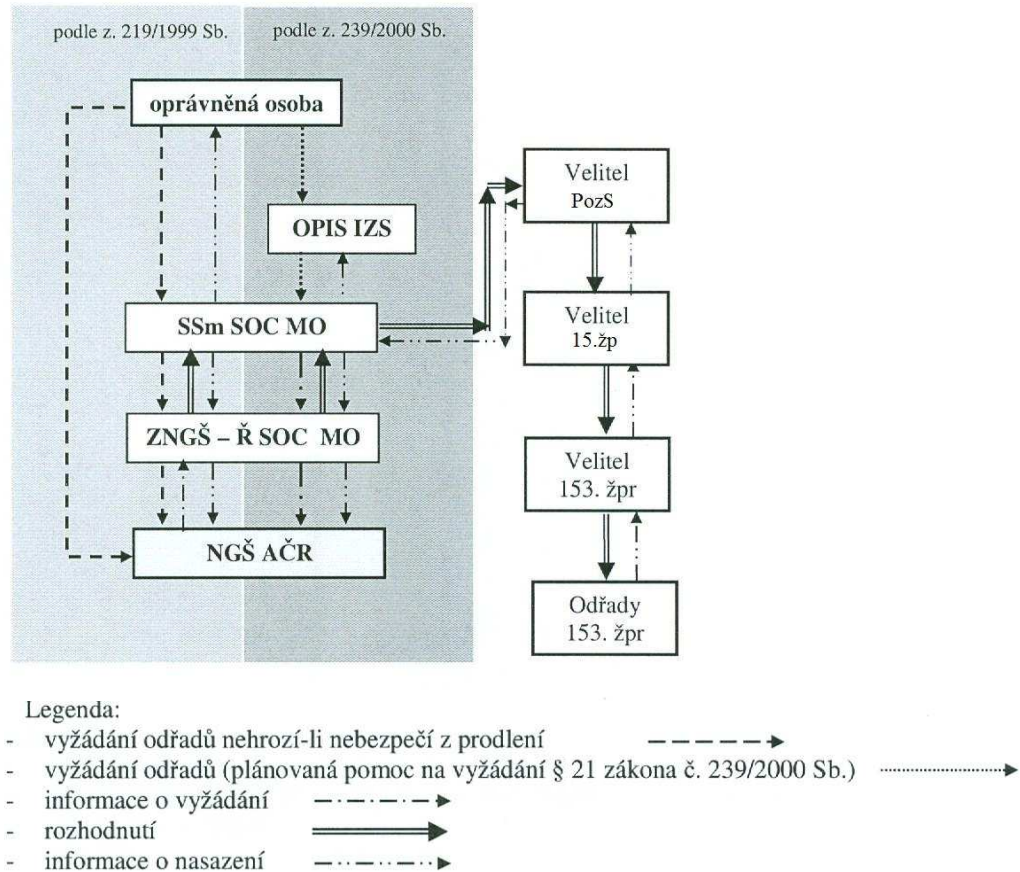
podle z. 219/1999 Sb.

podle z. 239/2000 Sb.

oprávněná osoba

OPIS IZS

SSm SOC MO

ZNGŠ – Ř SOC MO

NGŠ AČR

Velitel PozS

Velitel 15.žp

Velitel 153. žpr

Odřady 153. žpr

Legenda:
- vyžádání odřadů nehrozí-li nebezpečí z prodlení
- vyžádání odřadů (plánovaná pomoc na vyžádání § 21 zákona č. 239/2000 Sb.)
- informace o vyžádání
- rozhodnutí
- informace o nasazení